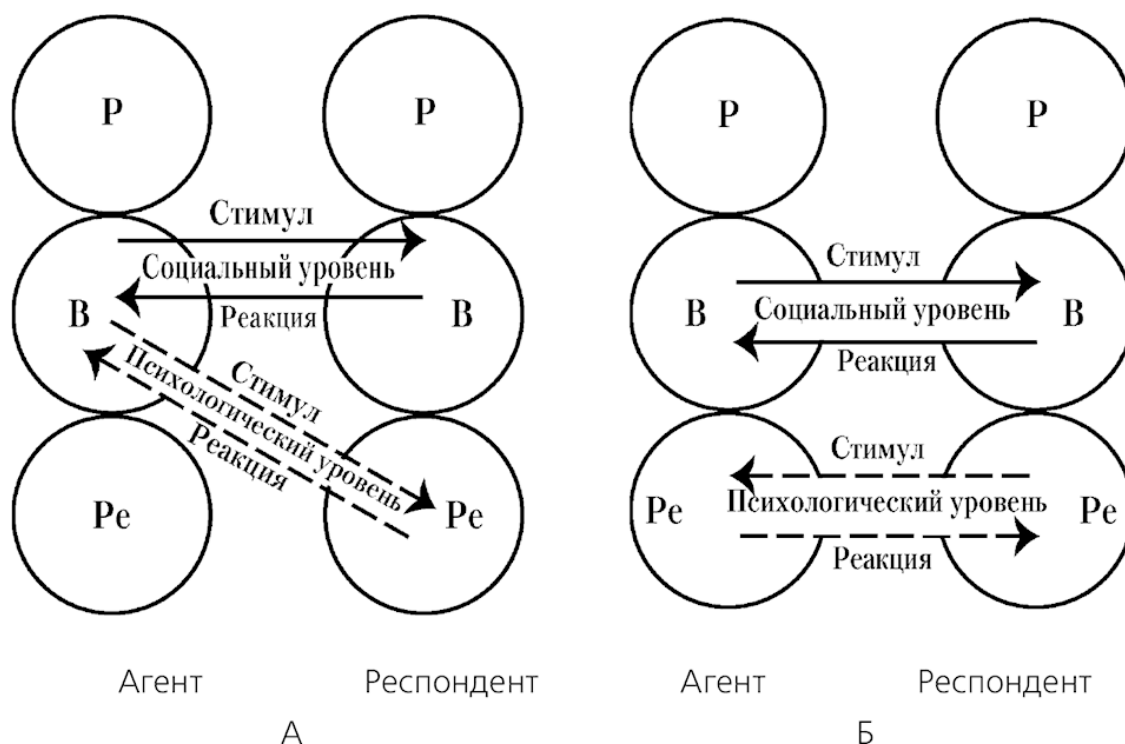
Р
Р
Стимул
Социальный уровень
В
Реакция
В
Стимул
Психологический уровень
Реакция
Ре
Ре

Агент Респондент
А

Р
Р
Стимул
В
Социальный уровень
В
Реакция
Стимул
Ре
Психологический уровень
Ре
Реакция

Агент Респондент
Б